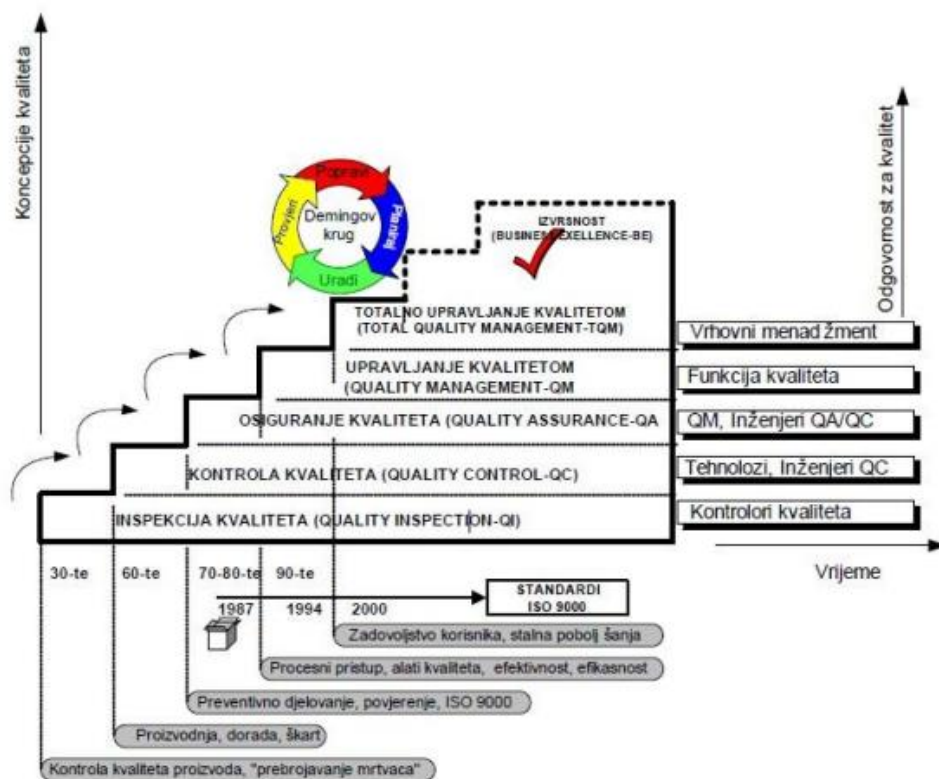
Koncepcije kvaliteta

Odgovornost za kvalitet

Popravi
Planiraj
Uradi
Provjeri
Demingov krug

IZVRSNOST (BUSINE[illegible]XELLENCE-BE)

TOTALNO UPRAVLJANJE KVALITETOM (TOTAL QUALITY MANAGEMENT-TQM)

UPRAVLJANJE KVALITETOM (QUALITY MANAGEMENT-QM

OSIGURANJE KVALITETA (QUALITY ASSURANCE-QA

KONTROLA KVALITETA (QUALITY CONTROL-QC)

INSPEKCIJA KVALITETA (QUALITY INSPECTION-QI)

Vrhovni menad žment
Funkcija kvaliteta
QM, Inženjeri QA/QC
Tehnolozi, Inženjeri QC
Kontrolori kvaliteta

Vrijeme

30-te
60-te
70-80-te
90-te
1987
1994
2000

STANDARDI ISO 9000

Zadovoljstvo korisnika, stalna poboljšanja
Procesni pristup, alati kvaliteta, efektivnost, efikasnost
Preventivno djelovanje, povjerenje, ISO 9000
Proizvodnja, dorada, škart
Kontrola kvaliteta proizvoda, "prebrojavanje mrtvaca"